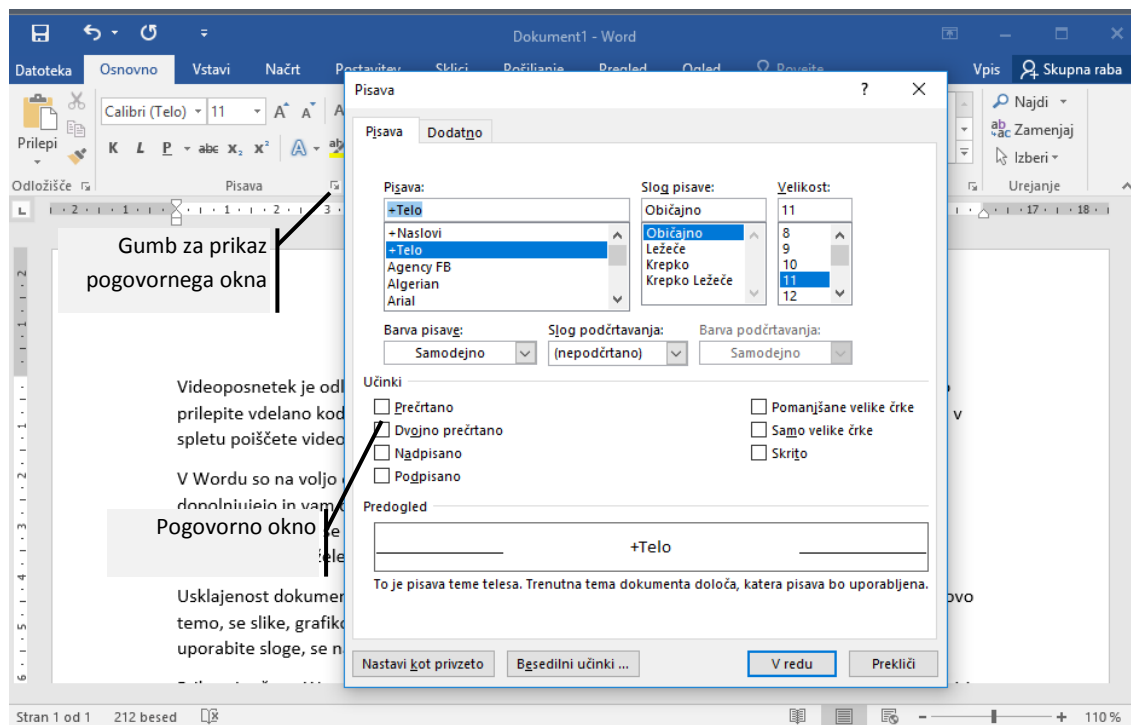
Dokument1 - Word

Datoteka | Osnovno | Vstavi | Načrt | Postavitev | Sklici | Pošiljanje | Pregled | Ogled | Povejte | Vpis | Skupna raba

Prilepi
Calibri (Telo) | 11
K L P abc $x_2$ $x^2$
Odložišče
Pisava
Najdi
Zamenjaj
Izberi
Urejanje

Gumb za prikaz pogovornega okna

Pogovorno okno

Videoposnetek je odl
prilepite vdelano kod
spletu poiščete video

V Wordu so na voljo
dopolnjujejo in vam
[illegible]
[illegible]

Usklajenost dokumen
temo, se slike, grafik
uporabite sloge, se n

Pisava
?
Pisava | Dodatno

Pisava:
+Telo
+Naslovi
+Telo
Agency FB
Algerian
Arial

Slog pisave:
Običajno
Običajno
Ležeče
Krepko
Krepko Ležeče

Velikost:
11
8
9
10
11
12

Barva pisave:
Samodejno
Slog podčrtavanja:
(nepodčrtano)
Barva podčrtavanja:
Samodejno

Učinki
Prečrtano
Dvojno prečrtano
Nadpisano
Podpisano
Pomanjšane velike črke
Samo velike črke
Skrito

Predogled
+Telo
To je pisava teme telesa. Trenutna tema dokumenta določa, katera pisava bo uporabljena.

Nastavi kot privzeto | Besedilni učinki ... | V redu | Prekliči

Stran 1 od 1 | 212 besed | 110 %